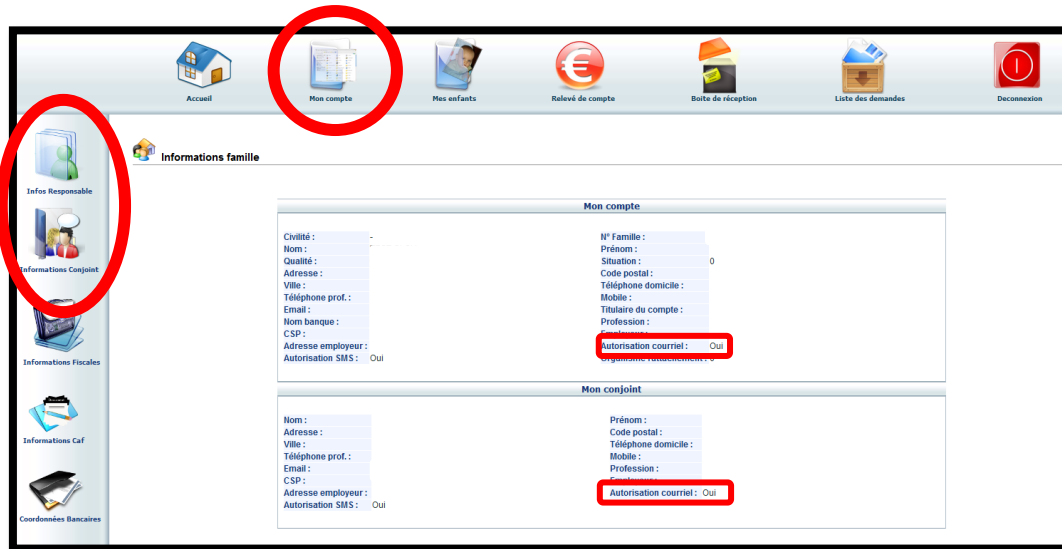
Accueil
Mon compte
Mes enfants
Relevé de compte
Boite de réception
Liste des demandes
Deconnexion

Infos Responsable
Informations Conjoint
Informations Fiscales
Informations Caf
Coordonnées Bancaires

Informations famille

Mon compte

Civilité : -
Nom :
Qualité :
Adresse :
Ville :
Téléphone prof. :
Email :
Nom banque :
CSP :
Adresse employeur :
Autorisation SMS : Oui

N° Famille :
Prénom :
Situation : 0
Code postal :
Téléphone domicile :
Mobile :
Titulaire du compte :
Profession :
Employeur :
Autorisation courriel : Oui
Organisme rattachement : 0

Mon conjoint

Nom :
Adresse :
Ville :
Téléphone prof. :
Email :
CSP :
Adresse employeur :
Autorisation SMS : Oui

Prénom :
Code postal :
Téléphone domicile :
Mobile :
Profession :
Employeur :
Autorisation courriel : Oui